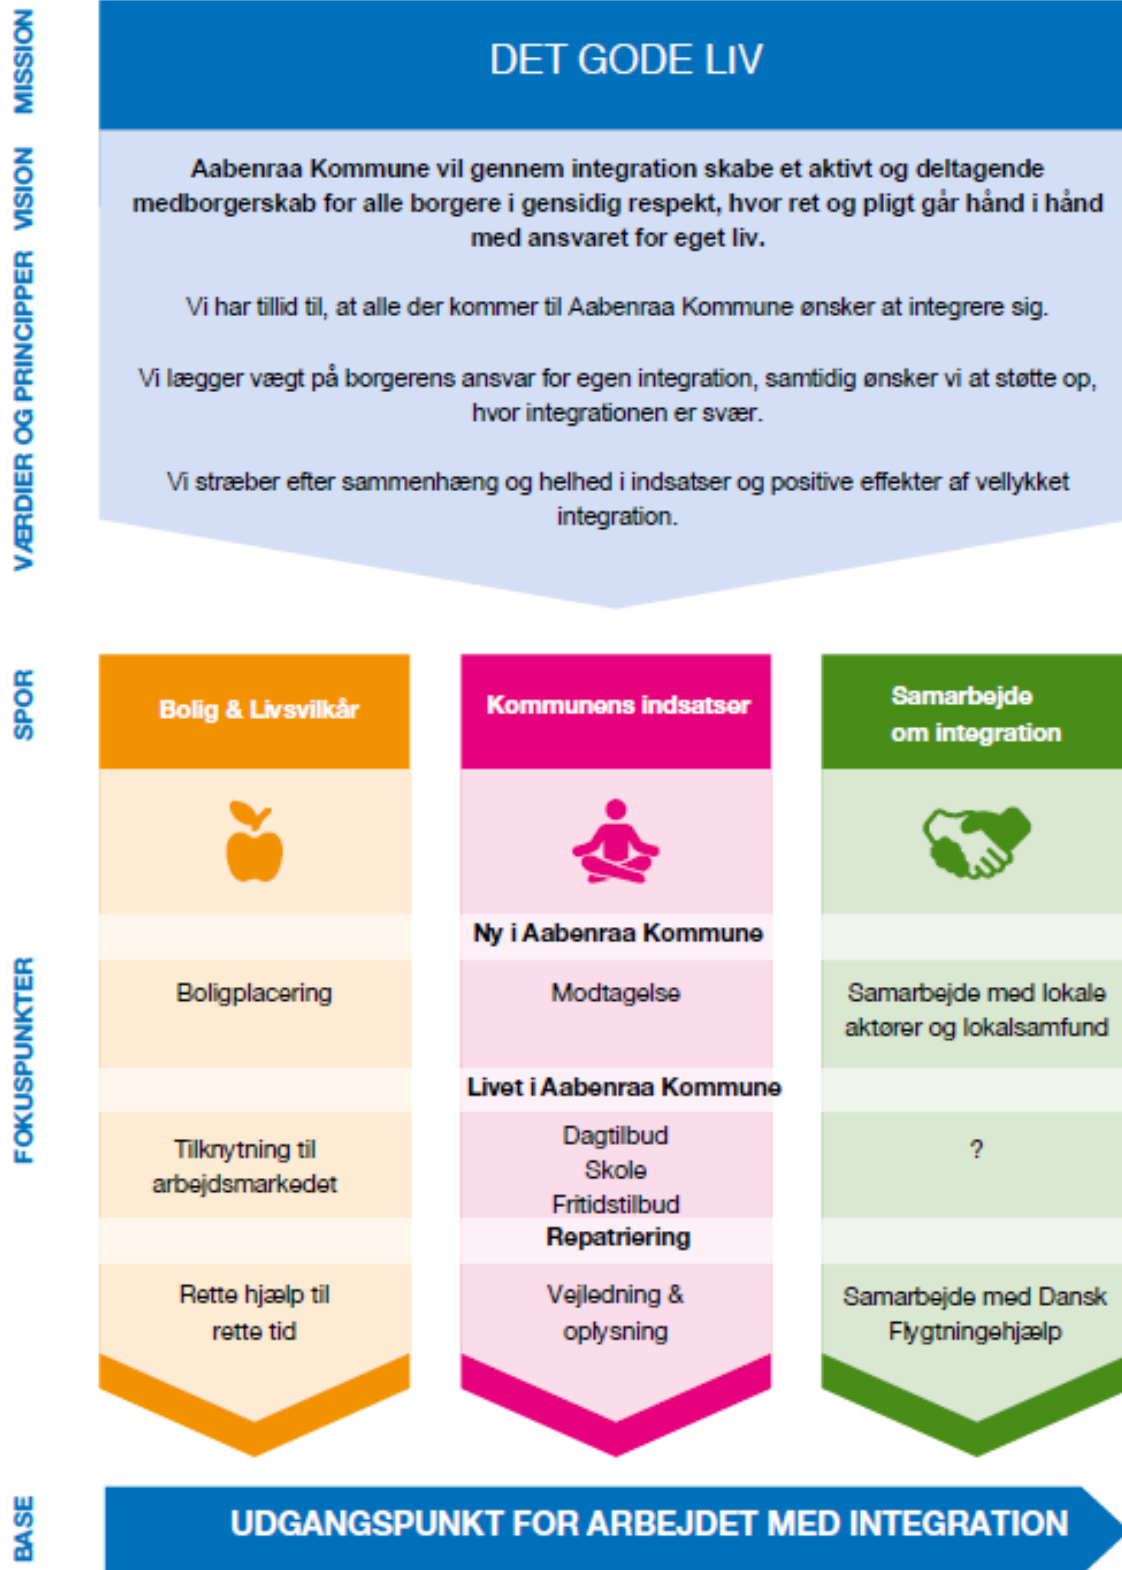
MISSION

DET GODE LIV

VISION

Aabenraa Kommune vil gennem integration skabe et aktivt og deltagende medborgerskab for alle borgere i gensidig respekt, hvor ret og pligt går hånd i hånd med ansvaret for eget liv.

VÆRDIER OG PRINCIPPER

Vi har tillid til, at alle der kommer til Aabenraa Kommune ønsker at integrere sig.

Vi lægger vægt på borgerens ansvar for egen integration, samtidig ønsker vi at støtte op, hvor integrationen er svær.

Vi stræber efter sammenhæng og helhed i indsatser og positive effekter af vellykket integration.

SPOR

Bolig & Livsvilkår

Kommunens indsatser

Samarbejde om integration

FOKUSPUNKTER

Ny i Aabenraa Kommune

Boligplacering

Modtagelse

Samarbejde med lokale aktører og lokalsamfund

Livet i Aabenraa Kommune

Tilknytning til arbejdsmarkedet

Dagtilbud
Skole
Fritidstilbud

?

Repatriering

Rette hjælp til rette tid

Vejledning & oplysning

Samarbejde med Dansk Flygtningehjælp

BASE

UDGANGSPUNKT FOR ARBEJDET MED INTEGRATION